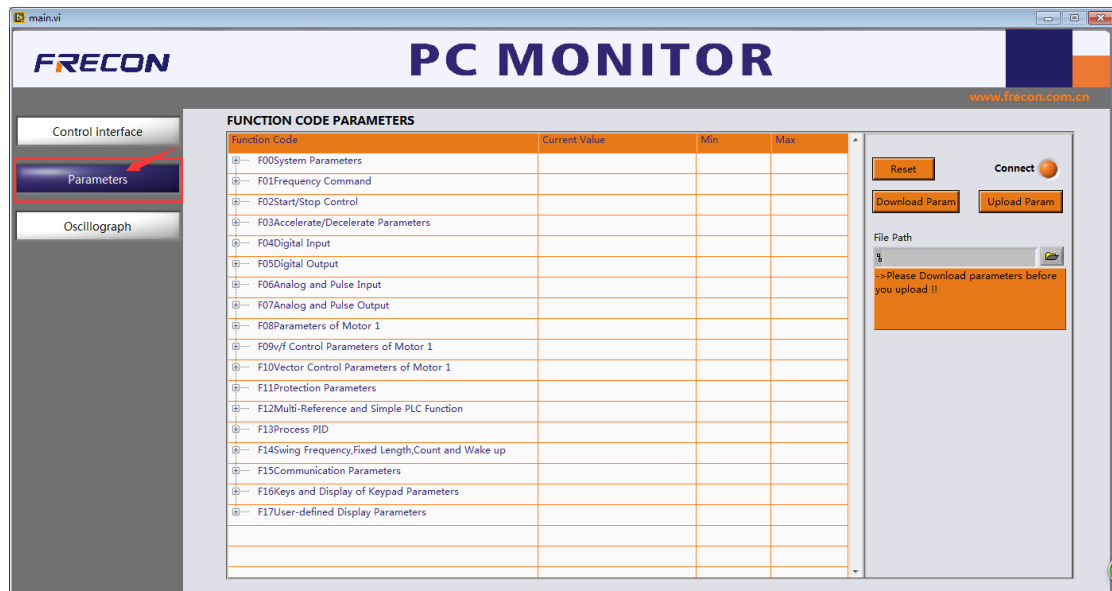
main.vi

FRECON

PC MONITOR

www.frecon.com.cn

Control Interface

Parameters

Oscillograph

FUNCTION CODE PARAMETERS

| Function Code | Current Value | Min | Max |
|---|---|---|---|
| F00System Parameters | | | |
| F01Frequency Command | | | |
| F02Start/Stop Control | | | |
| F03Accelerate/Decelerate Parameters | | | |
| F04Digital Input | | | |
| F05Digital Output | | | |
| F06Analog and Pulse Input | | | |
| F07Analog and Pulse Output | | | |
| F08Parameters of Motor 1 | | | |
| F09v/f Control Parameters of Motor 1 | | | |
| F10Vector Control Parameters of Motor 1 | | | |
| F11Protection Parameters | | | |
| F12Multi-Reference and Simple PLC Function | | | |
| F13Process PID | | | |
| F14Swing Frequency,Fixed Length,Count and Wake up | | | |
| F15Communication Parameters | | | |
| F16Keys and Display of Keypad Parameters | | | |
| F17User-defined Display Parameters | | | |

Reset

Connect

Download Param

Upload Param

File Path

->Please Download parameters before you upload !!